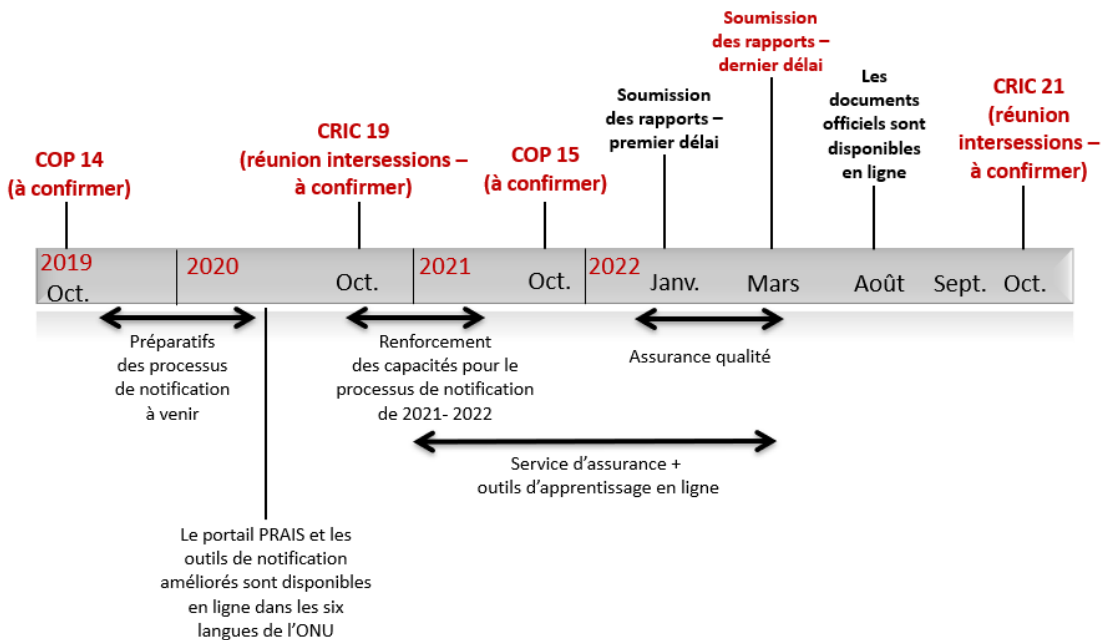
Soumission des rapports – dernier délai

Soumission des rapports – premier délai

Les documents officiels sont disponibles en ligne

CRIC 21 (réunion intersessions – à confirmer)

CRIC 19 (réunion intersessions – à confirmer)

COP 14 (à confirmer)

COP 15 (à confirmer)

2019 Oct.

2020

Oct.

2021

Oct.

2022

Janv.

Mars

Août

Sept.

Oct.

Préparatifs des processus de notification à venir

Renforcement des capacités pour le processus de notification de 2021- 2022

Assurance qualité

Service d'assurance + outils d'apprentissage en ligne

Le portail PRAIS et les outils de notification améliorés sont disponibles en ligne dans les six langues de l'ONU